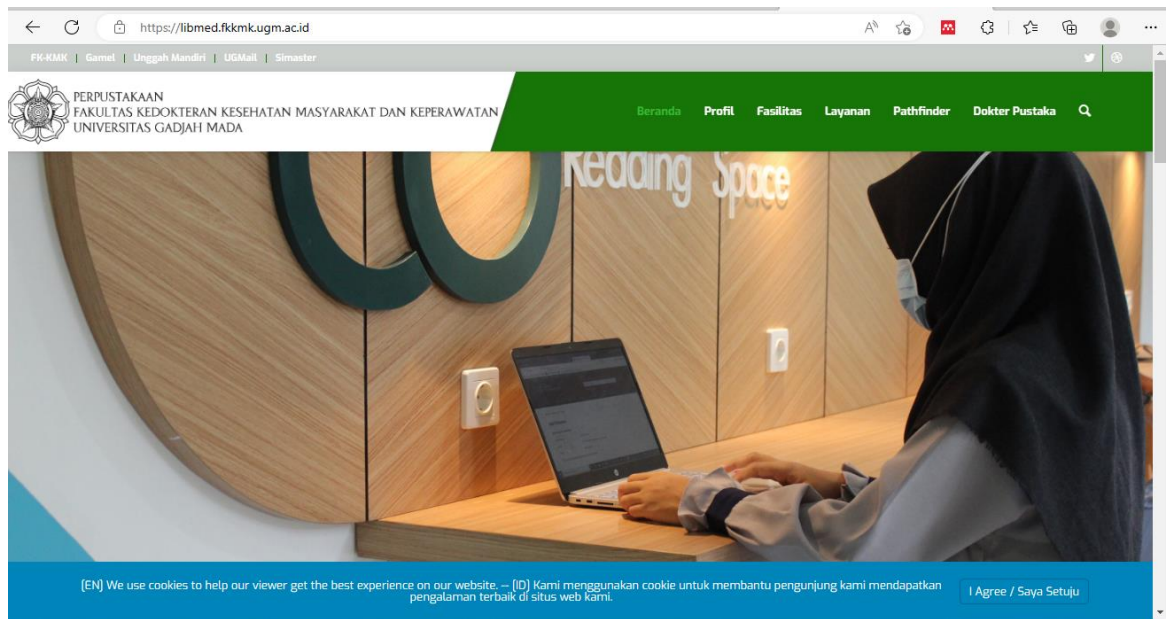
https://libmed.fkkmk.ugm.ac.id

FK-KMK | Gamel | Unggah Mandiri | UGMail | Simaster

PERPUSTAKAAN
FAKULTAS KEDOKTERAN KESEHATAN MASYARAKAT DAN KEPERAWATAN
UNIVERSITAS GADJAH MADA

Beranda Profil Fasilitas Layanan Pathfinder Dokter Pustaka

Reading Space

[EN] We use cookies to help our viewer get the best experience on our website. -- [ID] Kami menggunakan cookie untuk membantu pengunjung kami mendapatkan pengalaman terbaik di situs web kami.

I Agree / Saya Setuju